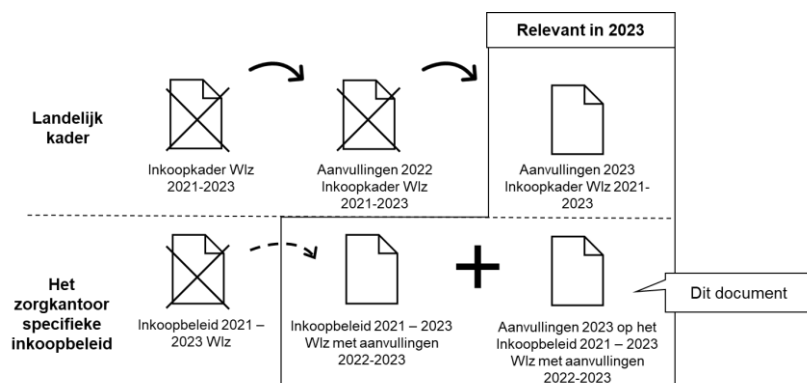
Relevant in 2023

Landelijk kader

Inkoopkader Wlz 2021-2023

Aanvullingen 2022 Inkoopkader Wlz 2021-2023

Aanvullingen 2023 Inkoopkader Wlz 2021-2023

Het zorgkantoor specifieke inkoopbeleid

Inkoopbeleid 2021 – 2023 Wlz

Inkoopbeleid 2021 – 2023 Wlz met aanvullingen 2022-2023

+

Aanvullingen 2023 op het Inkoopbeleid 2021 – 2023 Wlz met aanvullingen 2022-2023

Dit document